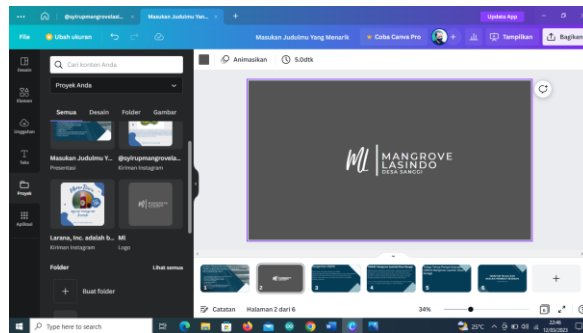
@syirupmangrovelasi... ×
Masukan Judulmu Yan... ×
+
Update App
File
Ubah ukuran
Masukan Judulmu Yang Menarik
Coba Canva Pro
Tampilkan
Bagikan
Desain
Elemen
Unggahan
Teks
Proyek
Aplikasi
Cari konten Anda
Proyek Anda
Semua
Desain
Folder
Gambar
Animasikan
5.0dtk
Masukan Judulmu Y...
Presentasi
@syirupmangrovela...
Kiriman Instagram
Larana, Inc. adalah b...
Kiriman Instagram
Ml
Logo
Folder
Lihat semua
Buat folder
Ml
MANGROVE
LASINDO
DESA SANGGI
1
2
3
4
5
6
+
Catatan
Halaman 2 dari 6
34%
Type here to search
25°C